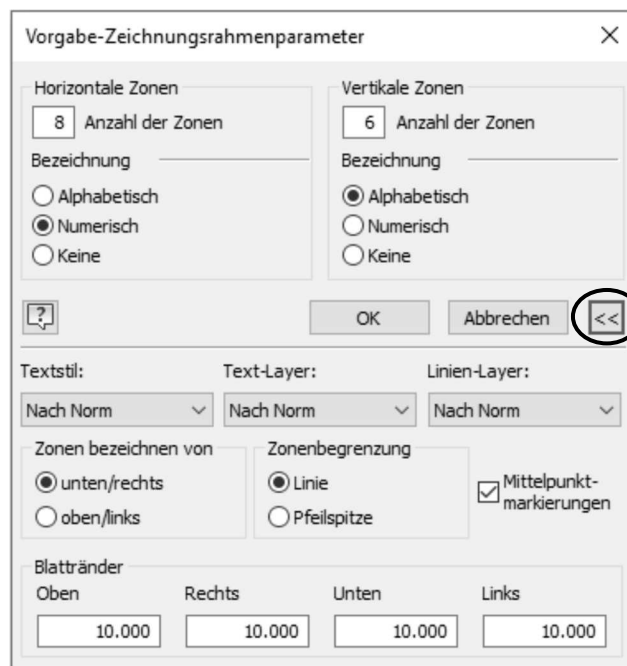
Vorgabe-Zeichnungsrahmenparameter

Horizontale Zonen
8 Anzahl der Zonen
Bezeichnung
Alphabetisch
Numerisch
Keine

Vertikale Zonen
6 Anzahl der Zonen
Bezeichnung
Alphabetisch
Numerisch
Keine

OK
Abbrechen
<<

Textstil:
Nach Norm
Text-Layer:
Nach Norm
Linien-Layer:
Nach Norm

Zonen bezeichnen von
unten/rechts
oben/links

Zonenbegrenzung
Linie
Pfeilspitze

Mittelpunktmarkierungen

Blattränder
Oben
10.000
Rechts
10.000
Unten
10.000
Links
10.000